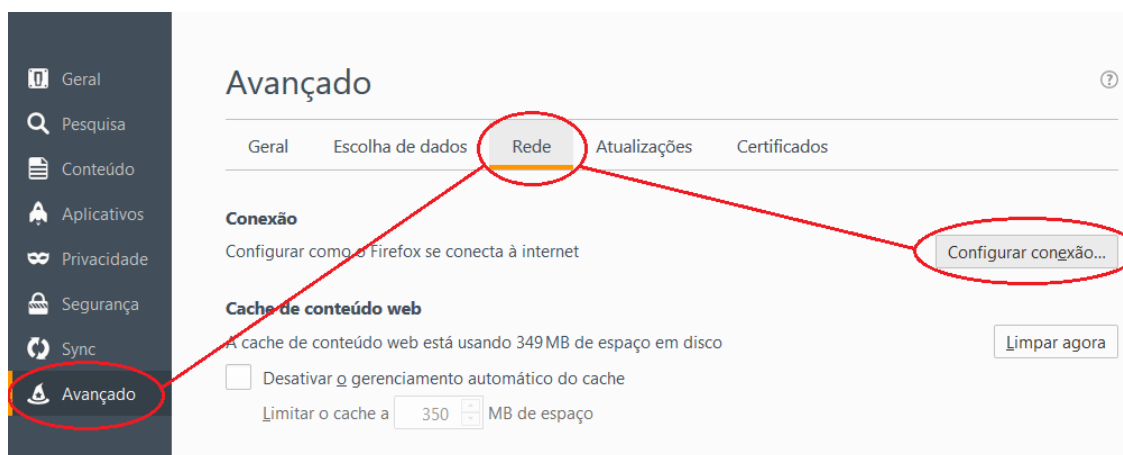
Geral
Pesquisa
Conteúdo
Aplicativos
Privacidade
Segurança
Sync
Avançado

Avançado

?

Geral | Escolha de dados | Rede | Atualizações | Certificados

Conexão
Configurar como o Firefox se conecta à internet
Configurar conexão...

Cache de conteúdo web
A cache de conteúdo web está usando 349 MB de espaço em disco
Limpar agora

Desativar o gerenciamento automático do cache
Limitar o cache a 350 MB de espaço